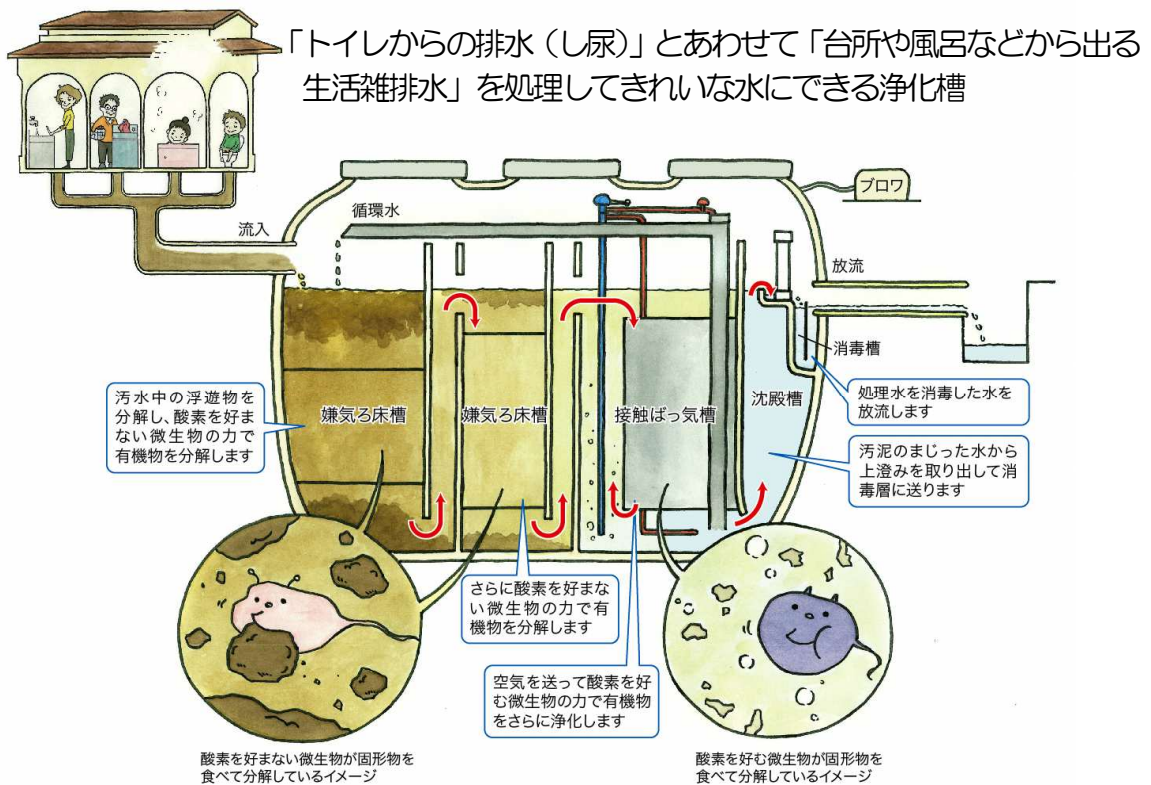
「トイレからの排水（し尿）」とあわせて「台所や風呂などから出る生活雑排水」を処理してきれいな水にできる浄化槽

ブロワ

循環水

流入

放流

消毒槽

嫌気ろ床槽

嫌気ろ床槽

接触ばっ気槽

沈殿槽

汚水中の浮遊物を分解し、酸素を好まない微生物の力で有機物を分解します

処理水を消毒した水を放流します

汚泥のまじった水から上澄みを取り出して消毒層に送ります

さらに酸素を好まない微生物の力で有機物を分解します

空気を送って酸素を好む微生物の力で有機物をさらに浄化します

酸素を好まない微生物が固形物を食べて分解しているイメージ

酸素を好む微生物が固形物を食べて分解しているイメージ